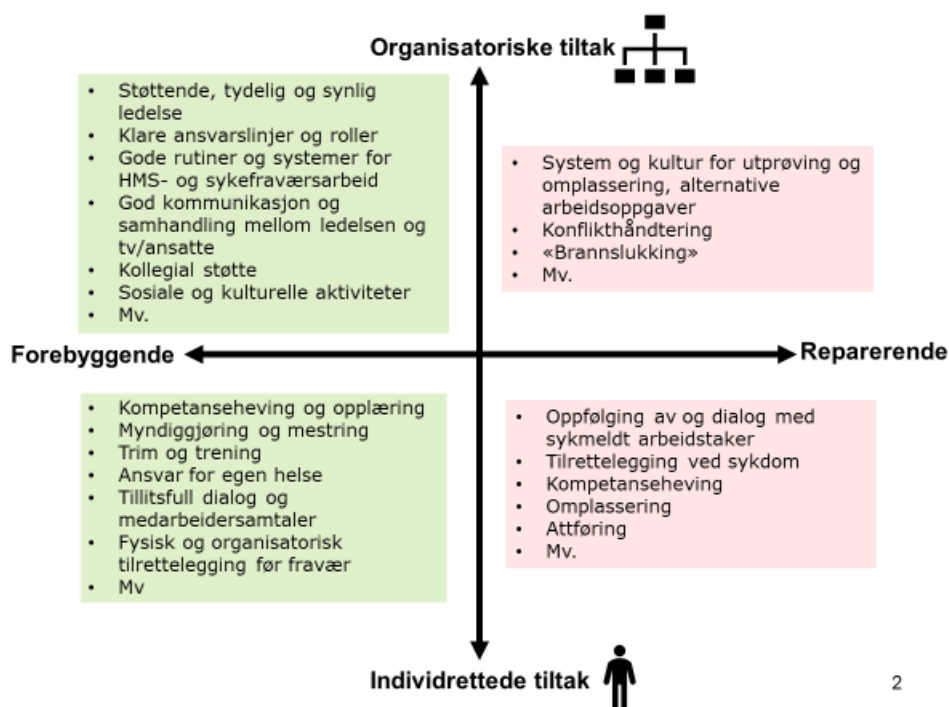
Organisatoriske tiltak

- Støttende, tydelig og synlig ledelse
- Klare ansvarslinjer og roller
- Gode rutiner og systemer for HMS- og sykefraværsarbeid
- God kommunikasjon og samhandling mellom ledelsen og tv/ansatte
- Kollegial støtte
- Sosiale og kulturelle aktiviteter
- Mv.

- System og kultur for utprøving og omplassering, alternative arbeidsoppgaver
- Konflikthåndtering
- «Brannslukking»
- Mv.

Forebyggende

Reparerende

- Kompetanseheving og opplæring
- Myndiggjøring og mestring
- Trim og trening
- Ansvar for egen helse
- Tillitsfull dialog og medarbeidersamtaler
- Fysisk og organisatorisk tilrettelegging før fravær
- Mv

- Oppfølging av og dialog med sykmeldt arbeidstaker
- Tilrettelegging ved sykdom
- Kompetanseheving
- Omplassering
- Attføring
- Mv.

Individrettede tiltak

2